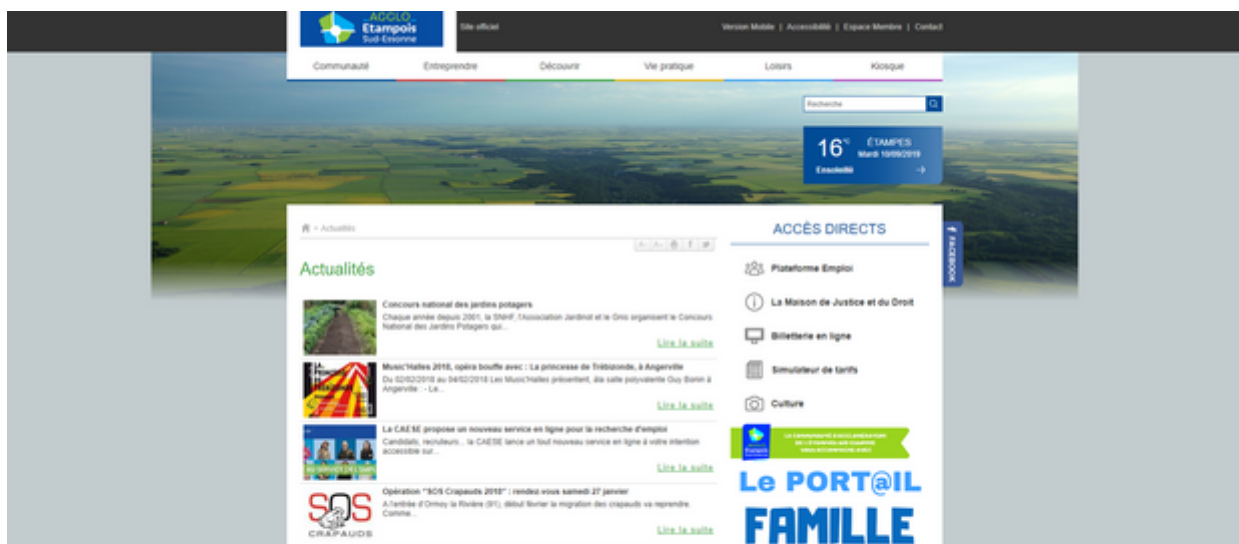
AGGLO Étampois Sud-Essonne

Site officiel

Version Mobile | Accessibilité | Espace Membre | Contact

Communauté Entreprendre Découvrir Vie pratique Loisirs Kiosque

Recherche

16°C ÉTAMPES Mardi 10/09/2019 Ensoleillé

FACEBOOK

Actualités

Actualités

Concours national des jardins potagers
Chaque année depuis 2001, la SNHF, l'Association Jardinot et le Gnis organisent le Concours National des Jardins Potagers qui...
Lire la suite

Music'Halles 2018, opéra bouffe avec : La princesse de Trébizonde, à Angerville
Du 02/02/2018 au 04/02/2018 Les Music'Halles présentent, à la salle polyvalente Guy Bonin à Angerville : - La...
Lire la suite

La CAESE propose un nouveau service en ligne pour la recherche d'emploi
Candidats, recruteurs... la CAESE lance un tout nouveau service en ligne à votre intention accessible sur...
Lire la suite

Opération "SOS Crapauds 2018" : rendez-vous samedi 27 janvier
A l'entrée d'Ormoy la Rivière (91), début février la migration des crapauds va reprendre Comme...
Lire la suite

SOS CRAPAUDS

ACCÈS DIRECTS

Plateforme Emploi

La Maison de Justice et du Droit

Billetterie en ligne

Simulateur de tarifs

Culture

Le PORT@IL FAMILLE